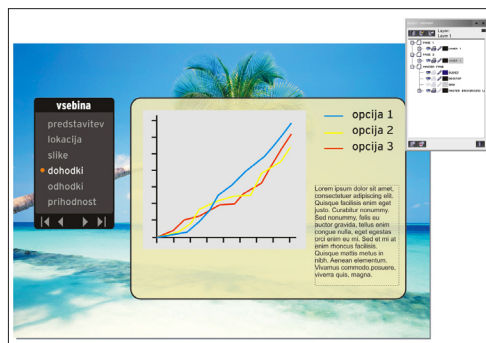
vsebina

predstavitev
lokacija
slike
dohodki
odhodki
prihodnost

opcija 1
opcija 2
opcija 3

Lorem ipsum dolor sit amet, consectetuer adipiscing elit. Quisque facilisis enim eget justo. Curabitur nonummy. Sed nonummy, felis eu auctor gravida, tellus enim congue nulla, eget egestas orci enim eu mi. Sed et mi at enim rhoncus facilisis. Quisque mattis metus in nibh. Aenean elementum. Vivamus commodo posuere, viverra quis, magna.

Layer
Layer 1
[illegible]